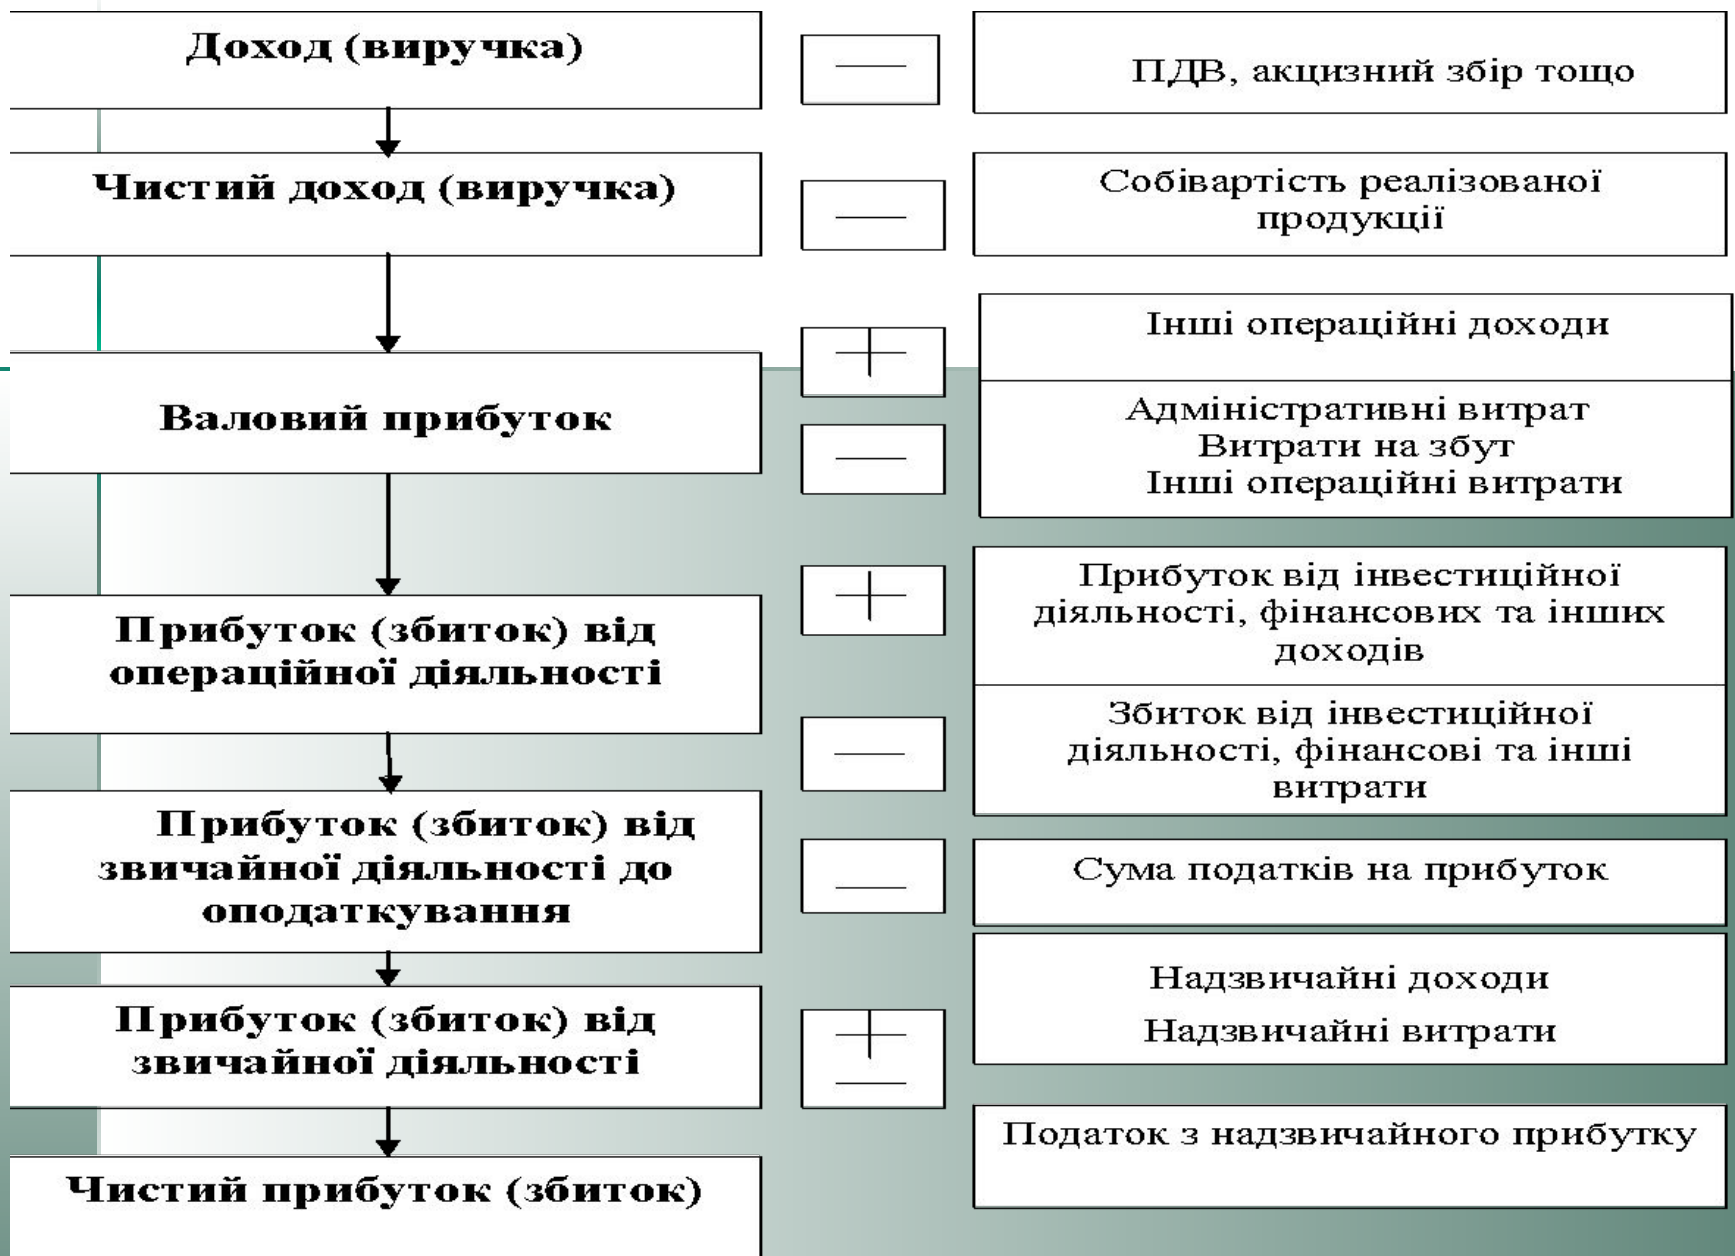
Доход (виручка)

—

ПДВ, акцизний збір тощо

Чистий доход (виручка)

—

Собівартість реалізованої продукції

Інші операційні доходи

+

Валовий прибуток

—

Адміністративні витрат
Витрати на збут
Інші операційні витрати

+

Прибуток від інвестиційної діяльності, фінансових та інших доходів

Прибуток (збиток) від операційної діяльності

—

Збиток від інвестиційної діяльності, фінансові та інші витрати

Прибуток (збиток) від звичайної діяльності до оподаткування

—

Сума податків на прибуток

Надзвичайні доходи
Надзвичайні витрати

Прибуток (збиток) від звичайної діяльності

+
—

Податок з надзвичайного прибутку

Чистий прибуток (збиток)